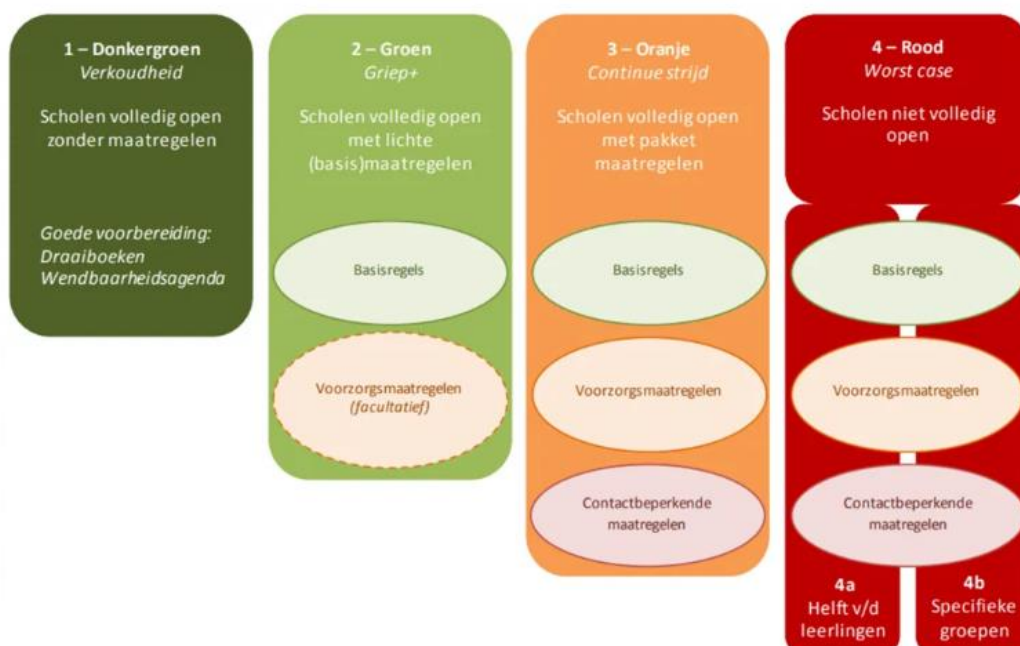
1 – Donkergroen
*Verkoudheid*

Scholen volledig open zonder maatregelen

*Goede voorbereiding: Draaiboeken Wendbaarheidsagenda*

2 – Groen
*Griep+*

Scholen volledig open met lichte (basis)maatregelen

Basisregels

Voorzorgsmaatregelen *(facultatief)*

3 – Oranje
*Continue strijd*

Scholen volledig open met pakket maatregelen

Basisregels

Voorzorgsmaatregelen

Contactbeperkende maatregelen

4 – Rood
*Worst case*

Scholen niet volledig open

Basisregels

Voorzorgsmaatregelen

Contactbeperkende maatregelen

4a
Helft v/d leerlingen

4b
Specifieke groepen